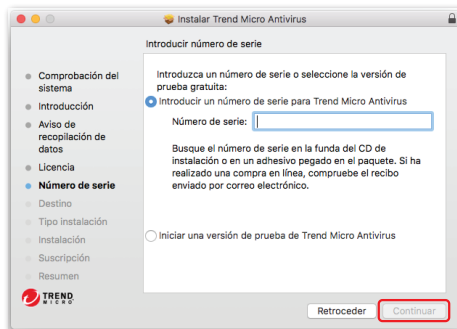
Instalar Trend Micro Antivirus

Introducir número de serie

Comprobación del sistema
Introducción
Aviso de recopilación de datos
Licencia
Número de serie
Destino
Tipo instalación
Instalación
Suscripción
Resumen

TREND MICRO

Introduzca un número de serie o seleccione la versión de prueba gratuita:

Introducir un número de serie para Trend Micro Antivirus

Número de serie:

Busque el número de serie en la funda del CD de instalación o en un adhesivo pegado en el paquete. Si ha realizado una compra en línea, compruebe el recibo enviado por correo electrónico.

Iniciar una versión de prueba de Trend Micro Antivirus

Retroceder

Continuar